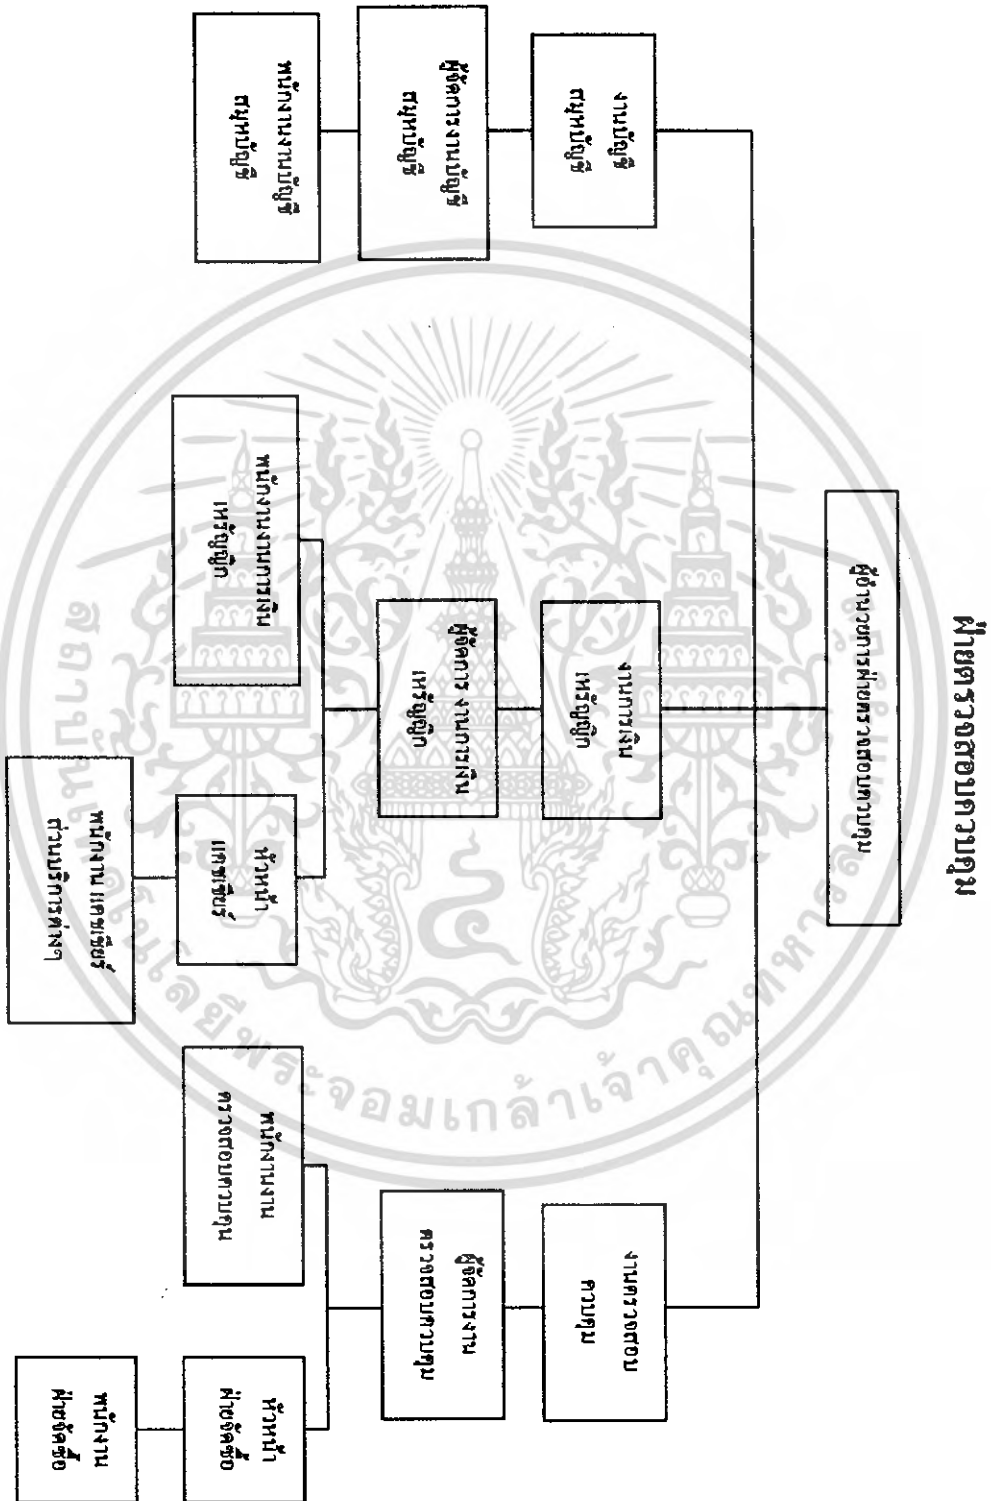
ฝ่ายตรวจสอบภายใน

ผู้อำนวยการฝ่ายตรวจสอบภายใน

ผู้จัดการ
ตรวจสอบภายใน

ผู้ช่วยผู้จัดการ
ตรวจสอบภายใน

หัวหน้า
ฝ่ายจัดซื้อ

พนักงาน
ฝ่ายจัดซื้อ

พนักงาน
ตรวจสอบภายใน

ผู้อำนวยการ
ฝ่ายบัญชี

ผู้ช่วยผู้อำนวยการ
ฝ่ายบัญชี

หัวหน้า
ฝ่ายบัญชี

เจ้าหน้าที่ฝ่ายบัญชี

พนักงานฝ่ายบัญชี

ผู้จัดการ
ฝ่ายบัญชี

ผู้ช่วยผู้จัดการ
ฝ่ายบัญชี

พนักงาน
ฝ่ายบัญชี